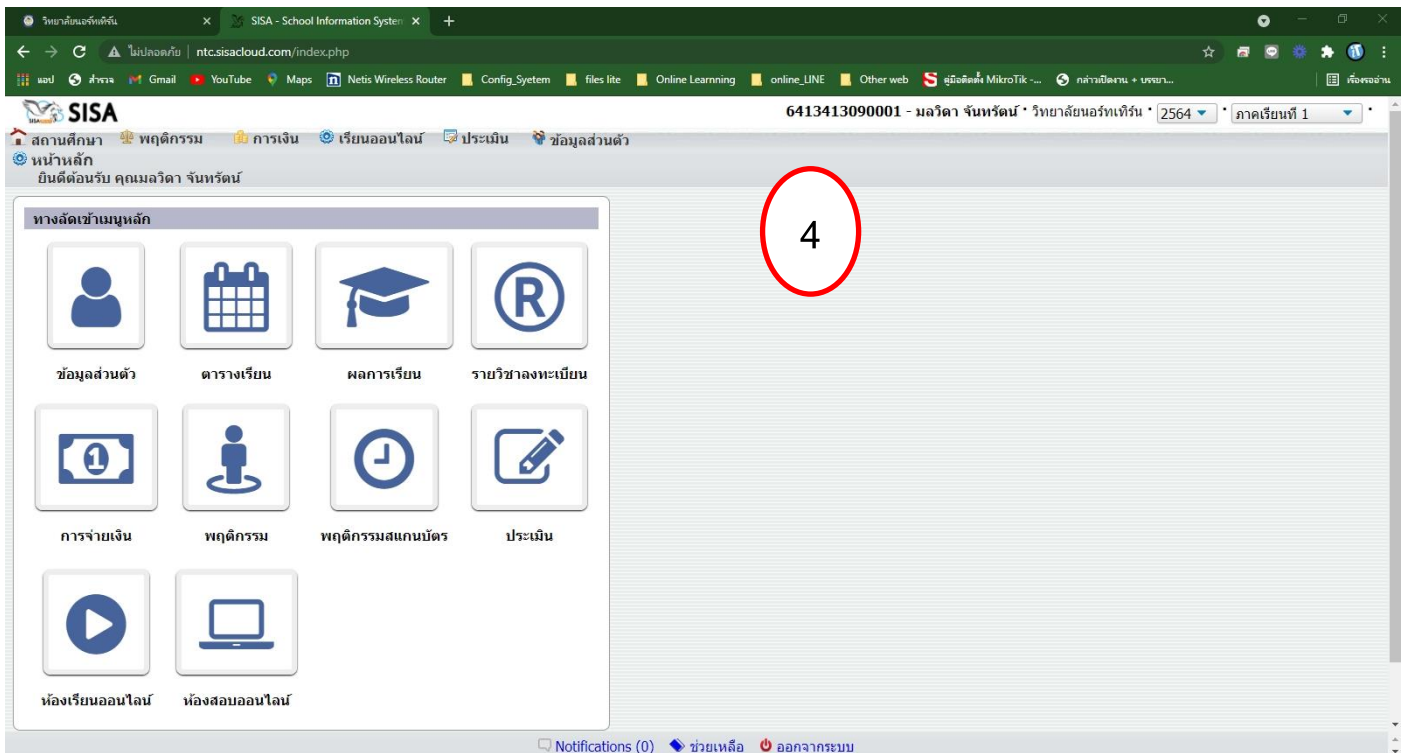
วิทยาลัยนอร์ทเทิร์น ×
SISA - School Information Systen ×
+
ไม่ปลอดภัย | ntc.sisacloud.com/index.php
แอป สำรวจ Gmail YouTube Maps Netis Wireless Router Config_Syetem files lite Online Learning online_LINE Other web คู่มือติดตั้ง MikroTik -... กล่าวเปิดงาน + บรรยา... เรื่องรออ่าน

SISA
6413413090001 - มลวิดา จันทรัตน์ • วิทยาลัยนอร์ทเทิร์น • 2564 • ภาคเรียนที่ 1 •

สถานศึกษา พฤติกรรม การเงิน เรียนออนไลน์ ประเมิน ข้อมูลส่วนตัว
หน้าหลัก
ยินดีต้อนรับ คุณมลวิดา จันทรัตน์

4

ทางลัดเข้าเมนูหลัก

ข้อมูลส่วนตัว
ตารางเรียน
ผลการเรียน
รายวิชาลงทะเบียน
การจ่ายเงิน
พฤติกรรม
พฤติกรรมสแกนบัตร
ประเมิน
ห้องเรียนออนไลน์
ห้องสอบออนไลน์

Notifications (0) ช่วยเหลือ ออกจากระบบ